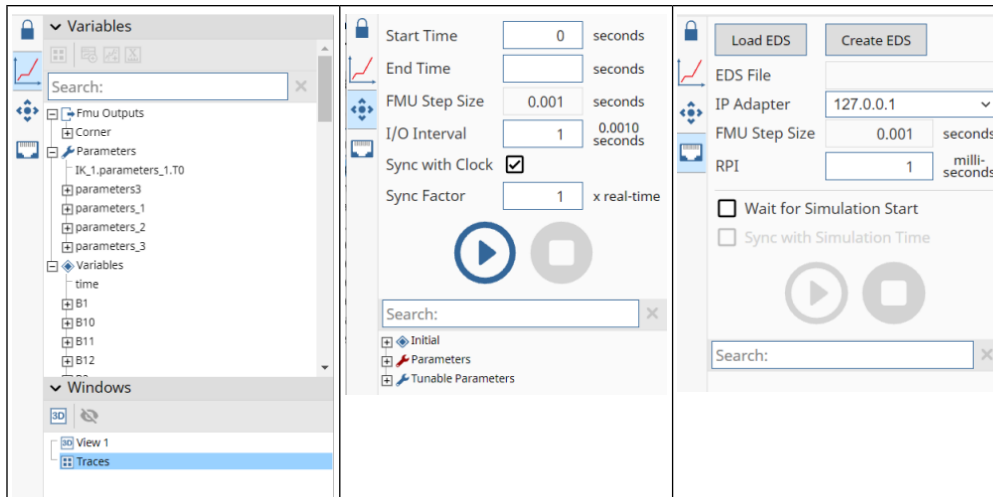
Variables

Search:

Fmu Outputs
Corner
Parameters
IK_1.parameters_1.T0
parameters3
parameters_1
parameters_2
parameters_3
Variables
time
B1
B10
B11
B12

Windows

3D

View 1
Traces

Start Time 0 seconds
End Time seconds
FMU Step Size 0.001 seconds
I/O Interval 1 0.0010 seconds
Sync with Clock
Sync Factor 1 x real-time

Search:

Initial
Parameters
Tunable Parameters

Load EDS
Create EDS
EDS File
IP Adapter 127.0.0.1
FMU Step Size 0.001 seconds
RPI 1 milli-seconds
Wait for Simulation Start
Sync with Simulation Time

Search: